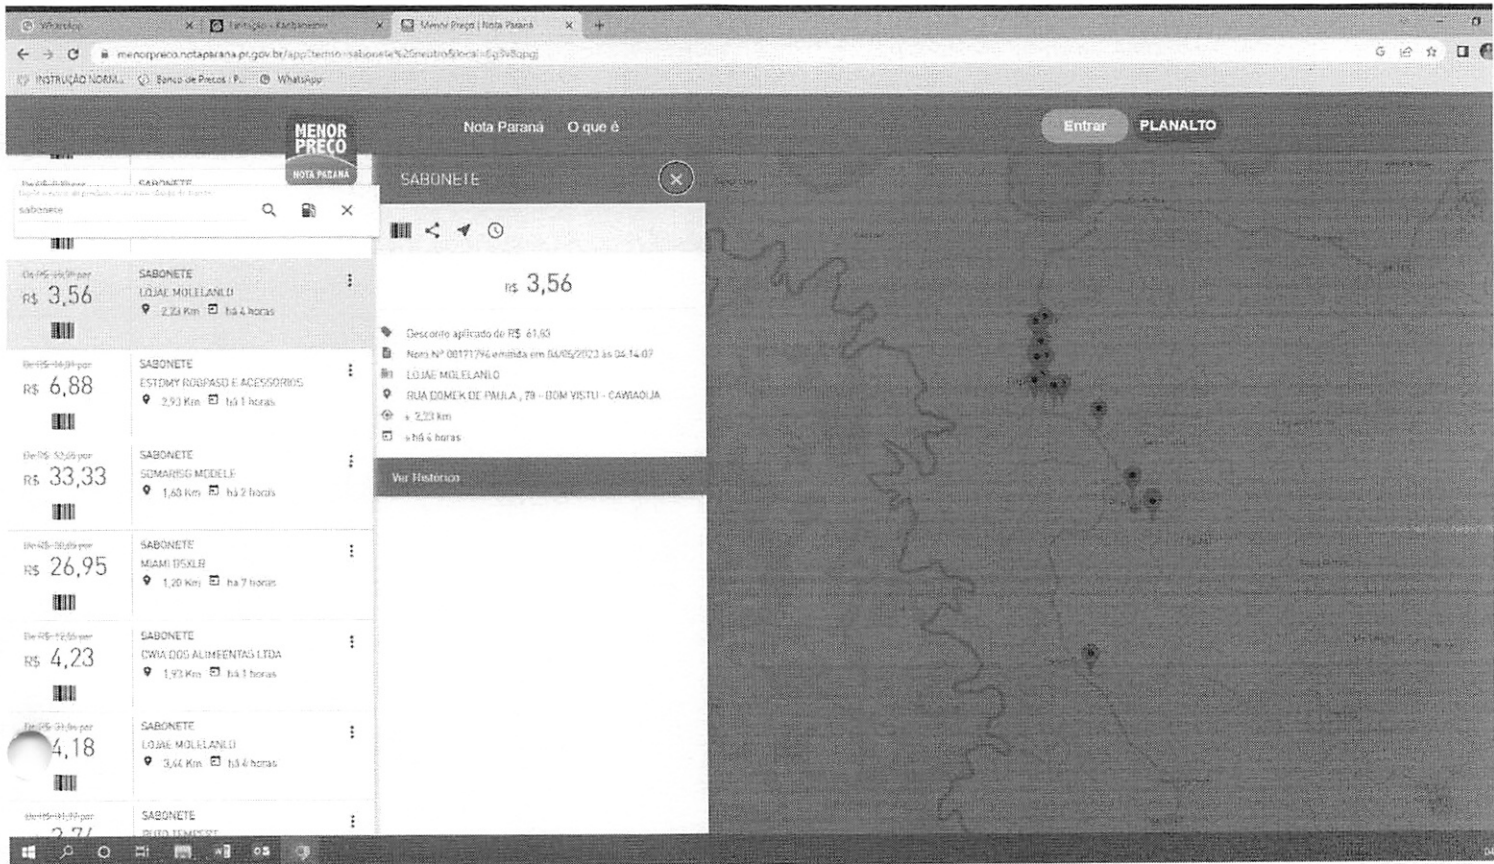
WhatsApp | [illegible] | Menor Preço | Nota Paraná

menorpreco.notaparana.pr.gov.br/app/?termo=sabonete%20neutro&local=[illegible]

INSTRUÇÃO NORM... | Banco de Preços | P... | WhatsApp

MENOR PREÇO NOTA PARANÁ

Nota Paraná O que é

Entrar PLANALTO

sabonete

De R$ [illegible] por R$ 3,56
SABONETE
LOJAE MOLELANLO
2,33 Km há 4 horas

De R$ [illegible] por R$ 6,88
SABONETE
ESTDMY ROBPASO E ACESSORIOS
2,93 Km há 1 horas

De R$ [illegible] por R$ 33,33
SABONETE
SOMARISG MODELE
1,60 Km há 2 horas

De R$ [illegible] por R$ 26,95
SABONETE
MIAMI DSXLB
1,20 Km há 7 horas

De R$ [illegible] por R$ 4,23
SABONETE
CWIA DOS ALIMEENTAS LTDA
1,93 Km há 1 horas

De R$ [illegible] por 4,18
SABONETE
LOJAE MOLELANLO
3,44 Km há 4 horas

De R$ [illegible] por 2,7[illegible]
SABONETE
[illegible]

SABONETE

R$ 3,56

Desconto aplicado de R$ 61,63
Nota Nº 00171796 emitida em 04/05/2023 às 04:14:07
LOJAE MOLELANLO
RUA DOMEK DE PAULA , 79 - BOM VISTU - CAWAOUA
+ 2,33 km
+ há 4 horas

Ver Histórico